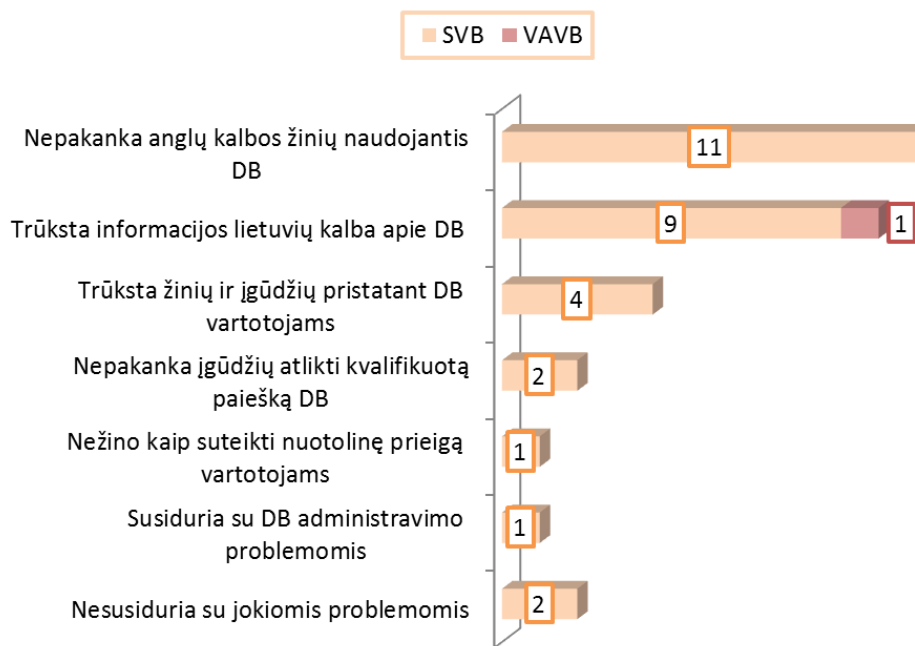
SVB VAVB

Nepakanka anglų kalbos žinių naudojantis DB
11

Trūksta informacijos lietuvių kalba apie DB
9
1

Trūksta žinių ir įgūdžių pristatant DB vartotojams
4

Nepakanka įgūdžių atlikti kvalifikuotą paiešką DB
2

Nežino kaip suteikti nuotolinę prieigą vartotojams
1

Susiduria su DB administravimo problemomis
1

Nesusiduria su jokiomis problemomis
2